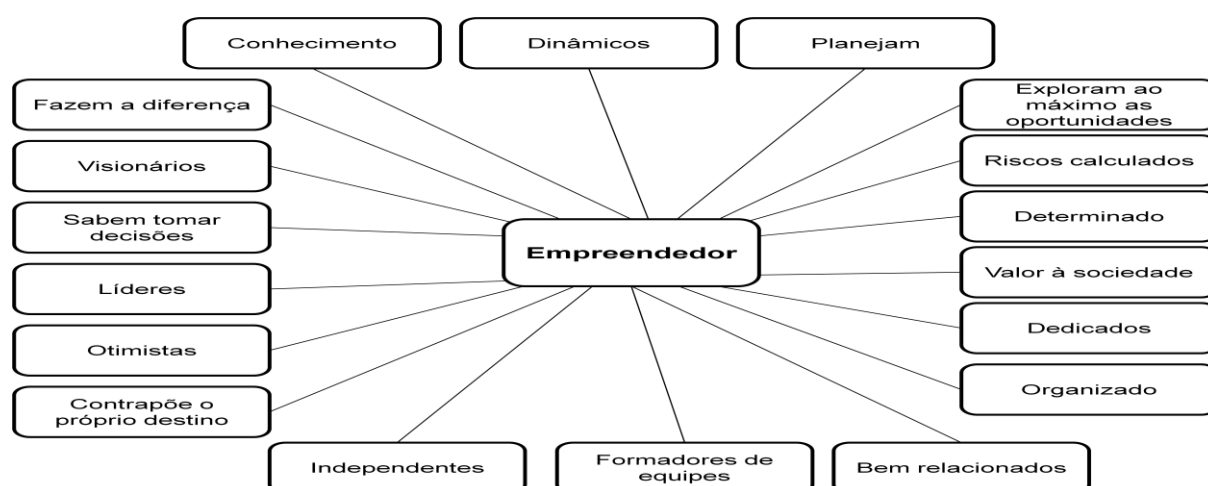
Conhecimento

Dinâmicos

Planejam

Fazem a diferença

Exploram ao máximo as oportunidades

Visionários

Riscos calculados

Sabem tomar decisões

Determinado

Empreendedor

Líderes

Valor à sociedade

Otimistas

Dedicados

Contrapõe o próprio destino

Organizado

Independentes

Formadores de equipes

Bem relacionados